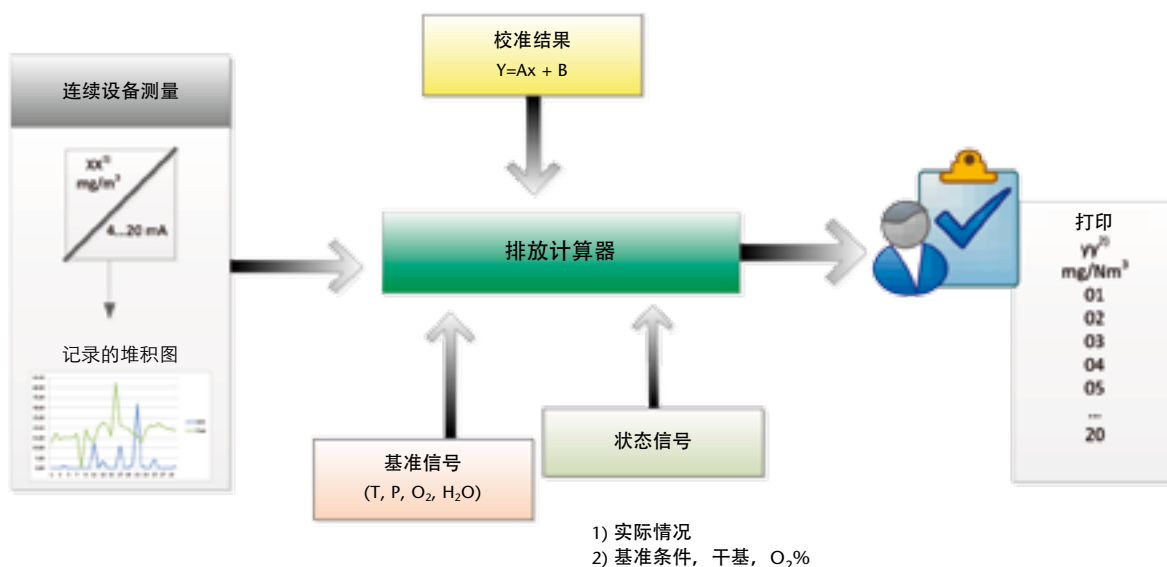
校准结果
Y=Ax + B

连续设备测量

xx$^{1)}$
mg/m$^{3}$

4...20 mA

记录的堆积图

排放计算器

打印
yy$^{2)}$
mg/Nm$^{3}$
01
02
03
04
05
...
20

基准信号
(T, P, $O_2$, $H_2O$)

状态信号

1) 实际情况
2) 基准条件，干基，$O_2$%